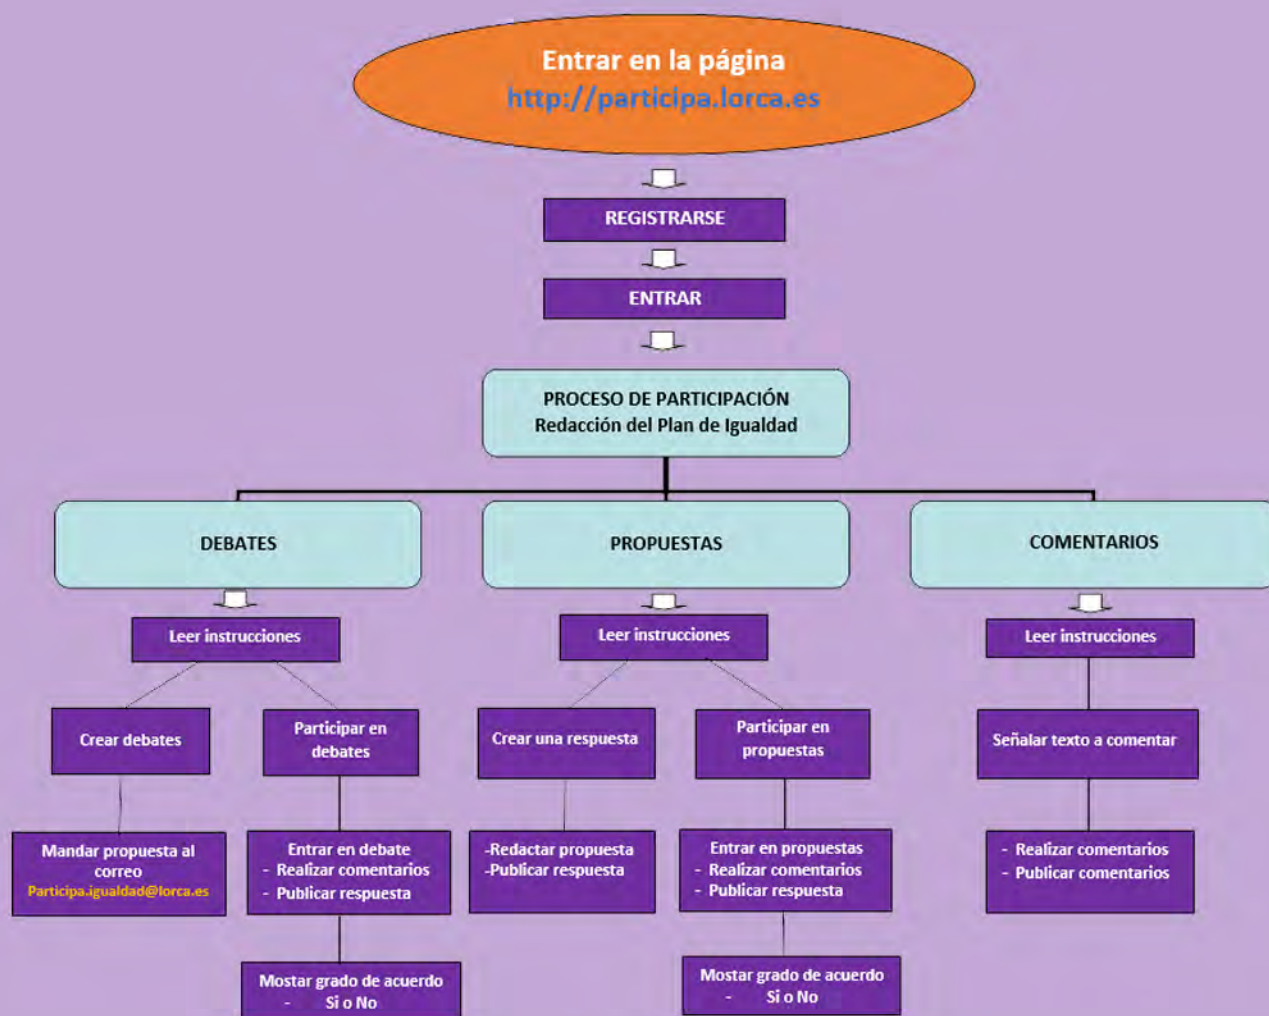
Entrar en la página
http://participa.lorca.es

REGISTRARSE

ENTRAR

PROCESO DE PARTICIPACIÓN
Redacción del Plan de Igualdad

DEBATES

Leer instrucciones

Crear debates

Mandar propuesta al correo
Participa.igualdad@lorca.es

Participar en debates

Entrar en debate
- Realizar comentarios
- Publicar respuesta

Mostar grado de acuerdo
- Si o No

PROPUESTAS

Leer instrucciones

Crear una respuesta

-Redactar propuesta
-Publicar respuesta

Participar en propuestas

Entrar en propuestas
- Realizar comentarios
- Publicar respuesta

Mostar grado de acuerdo
- Si o No

COMENTARIOS

Leer instrucciones

Señalar texto a comentar

- Realizar comentarios
- Publicar comentarios